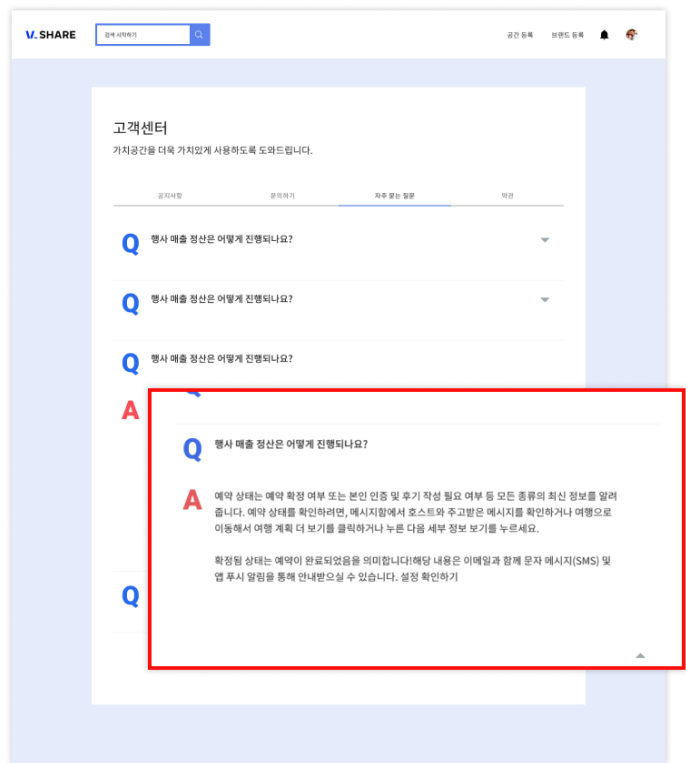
V. SHARE

검색 시작하기

공간 등록 브랜드 등록

고객센터

가치공간을 더욱 가치있게 사용하도록 도와드립니다.

공지사항 문의하기 자주 묻는 질문 약관

Q 행사 매출 정산은 어떻게 진행되나요?

Q 행사 매출 정산은 어떻게 진행되나요?

Q 행사 매출 정산은 어떻게 진행되나요?

A

Q 행사 매출 정산은 어떻게 진행되나요?

A 예약 상태는 예약 확정 여부 또는 본인 인증 및 후기 작성 필요 여부 등 모든 종류의 최신 정보를 알려줍니다. 예약 상태를 확인하려면, 메시지함에서 호스트와 주고받은 메시지를 확인하거나 여행으로 이동해서 여행 계획 더 보기를 클릭하거나 누른 다음 세부 정보 보기를 누르세요.

확정됨 상태는 예약이 완료되었음을 의미합니다!해당 내용은 이메일과 함께 문자 메시지(SMS) 및 앱 푸시 알림을 통해 안내받으실 수 있습니다. 설정 확인하기

Q